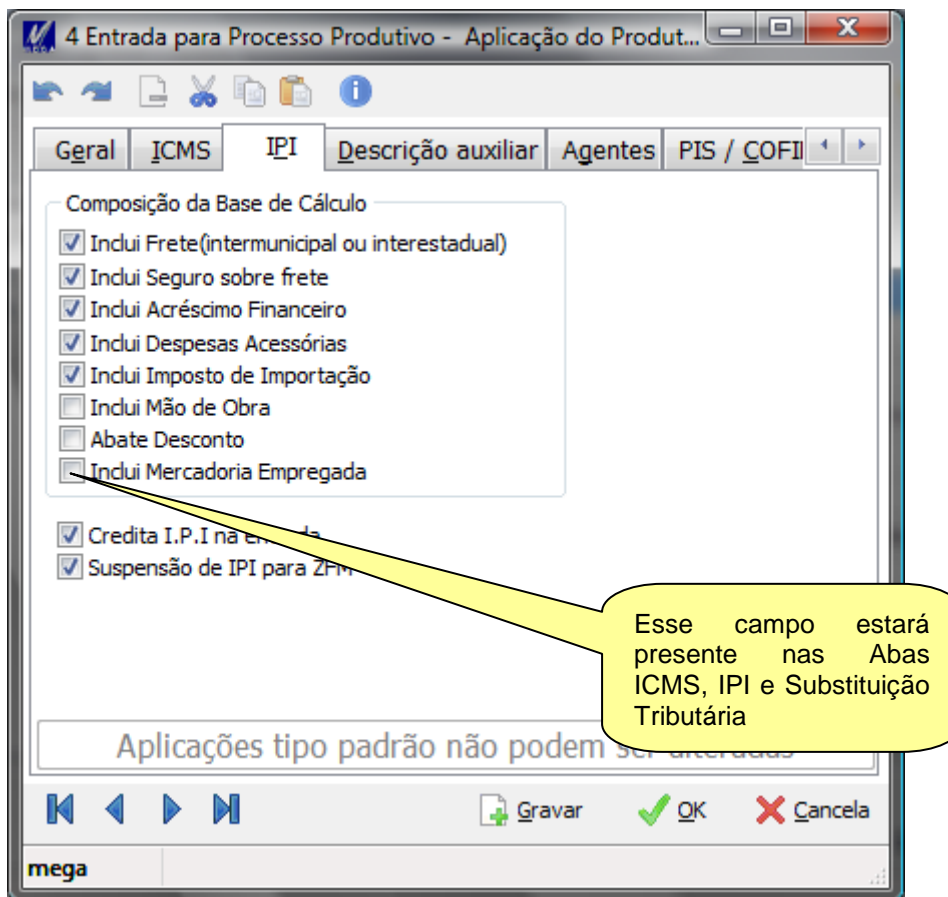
4 Entrada para Processo Produtivo - Aplicação do Produt...

Geral | ICMS | IPI | Descrição auxiliar | Agentes | PIS / COFI

Composição da Base de Cálculo
Inclui Frete(intermunicipal ou interestadual)
Inclui Seguro sobre frete
Inclui Acréscimo Financeiro
Inclui Despesas Acessórias
Inclui Imposto de Importação
Inclui Mão de Obra
Abate Desconto
Inclui Mercadoria Empregada

Credita I.P.I na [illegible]
Suspensão de IPI para ZFM

Esse campo estará presente nas Abas ICMS, IPI e Substituição Tributária

Aplicações tipo padrão não podem ser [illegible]

Gravar OK Cancela

mega